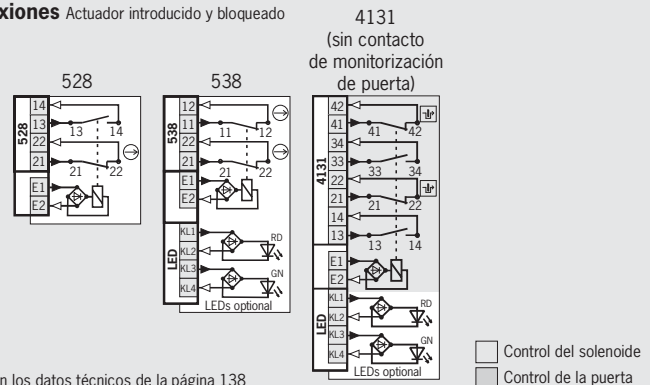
xiones Actuador introducido y bloqueado

4131
(sin contacto de monitorización de puerta)

528

528
14
13
22
21
13
14
21
22
E1
E2

538

538
12
11
22
21
11
12
21
22
E1
E2
LED
KL1
KL2
KL3
KL4
RD
GN
LEDs optional

4131
42
41
34
33
22
21
14
13
41
42
33
34
21
22
13
14
E1
E2
LED
KL1
KL2
KL3
KL4
RD
GN
LEDs optional

n los datos técnicos de la página 138

Control del solenoide
Control de la puerta